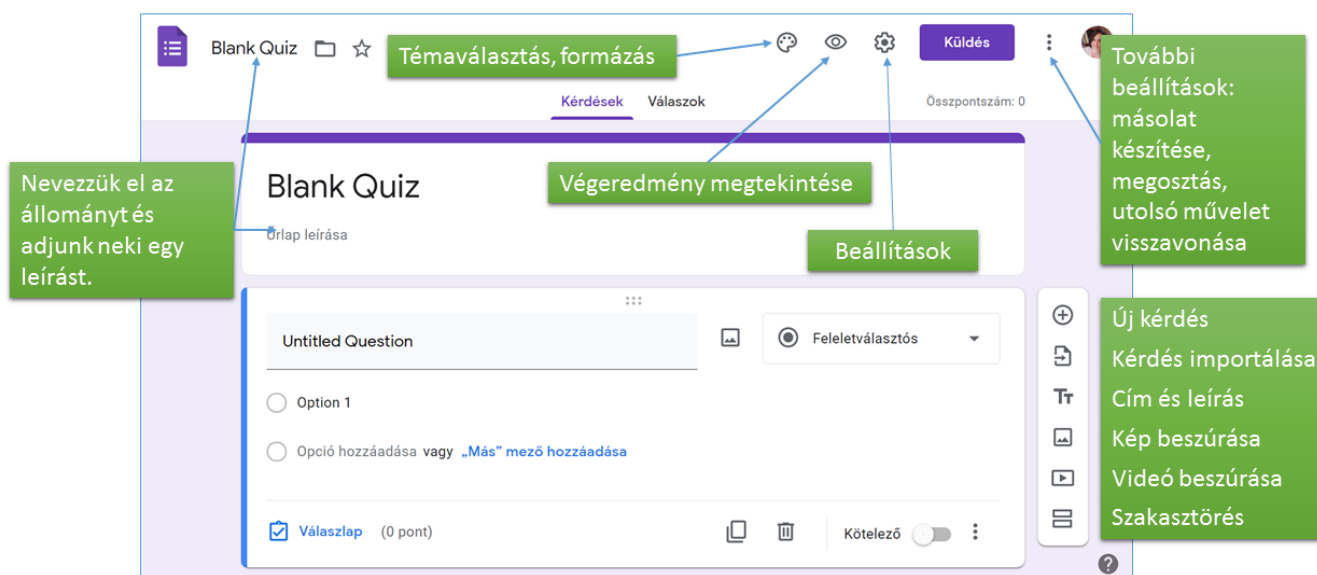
Blank Quiz

Témaválasztás, formázás

Küldés

További beállítások: másolat készítése, megosztás, utolsó művelet visszavonása

Kérdések Válaszok

Összpontszám: 0

Nevezzük el az állományt és adjunk neki egy leírást.

Blank Quiz

Végeredmény megtekintése

Űrlap leírása

Beállítások

Untitled Question

Feleletválasztós

Option 1

Opció hozzáadása vagy „Más" mező hozzáadása

Válaszlap (0 pont)

Kötelező

Új kérdés
Kérdés importálása
Cím és leírás
Kép beszúrása
Videó beszúrása
Szakasztörés